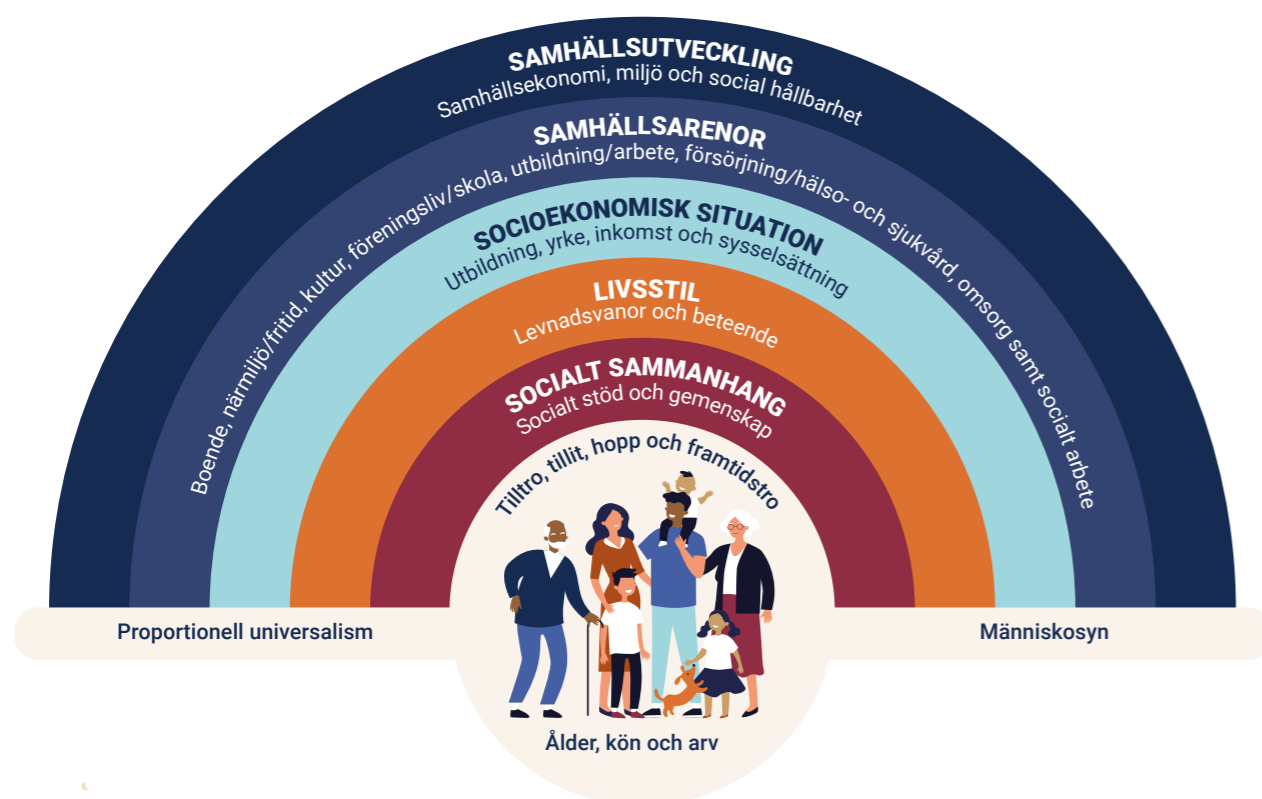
SAMHÄLLSUTVECKLING
Samhällsekonomi, miljö och social hållbarhet

SAMHÄLLSARENOR
Boende, närmiljö/fritid, kultur, föreningsliv/skola, utbildning/arbete, försörjning/hälso- och sjukvård, omsorg samt socialt arbete

SOCIOEKONOMISK SITUATION
Utbildning, yrke, inkomst och sysselsättning

LIVSSTIL
Levnadsvanor och beteende

SOCIALT SAMMANHANG
Socialt stöd och gemenskap

Tilltro, tillit, hopp och framtidstro

Proportionell universalism

Människosyn

Ålder, kön och arv